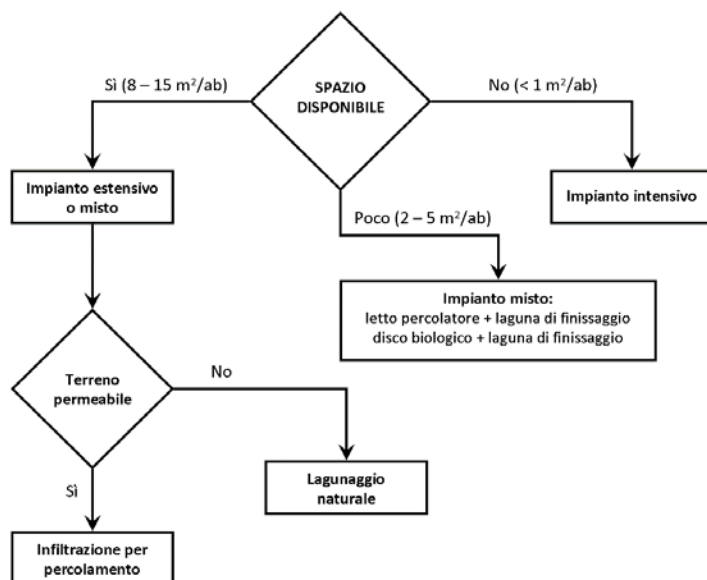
SPAZIO DISPONIBILE

Sì (8 – 15 m$^2$/ab)

No (< 1 m$^2$/ab)

Impianto estensivo o misto

Impianto intensivo

Poco (2 – 5 m$^2$/ab)

Impianto misto:
letto percolatore + laguna di finissaggio
disco biologico + laguna di finissaggio

Terreno permeabile

No

Lagunaggio naturale

Sì

Infiltrazione per percolamento